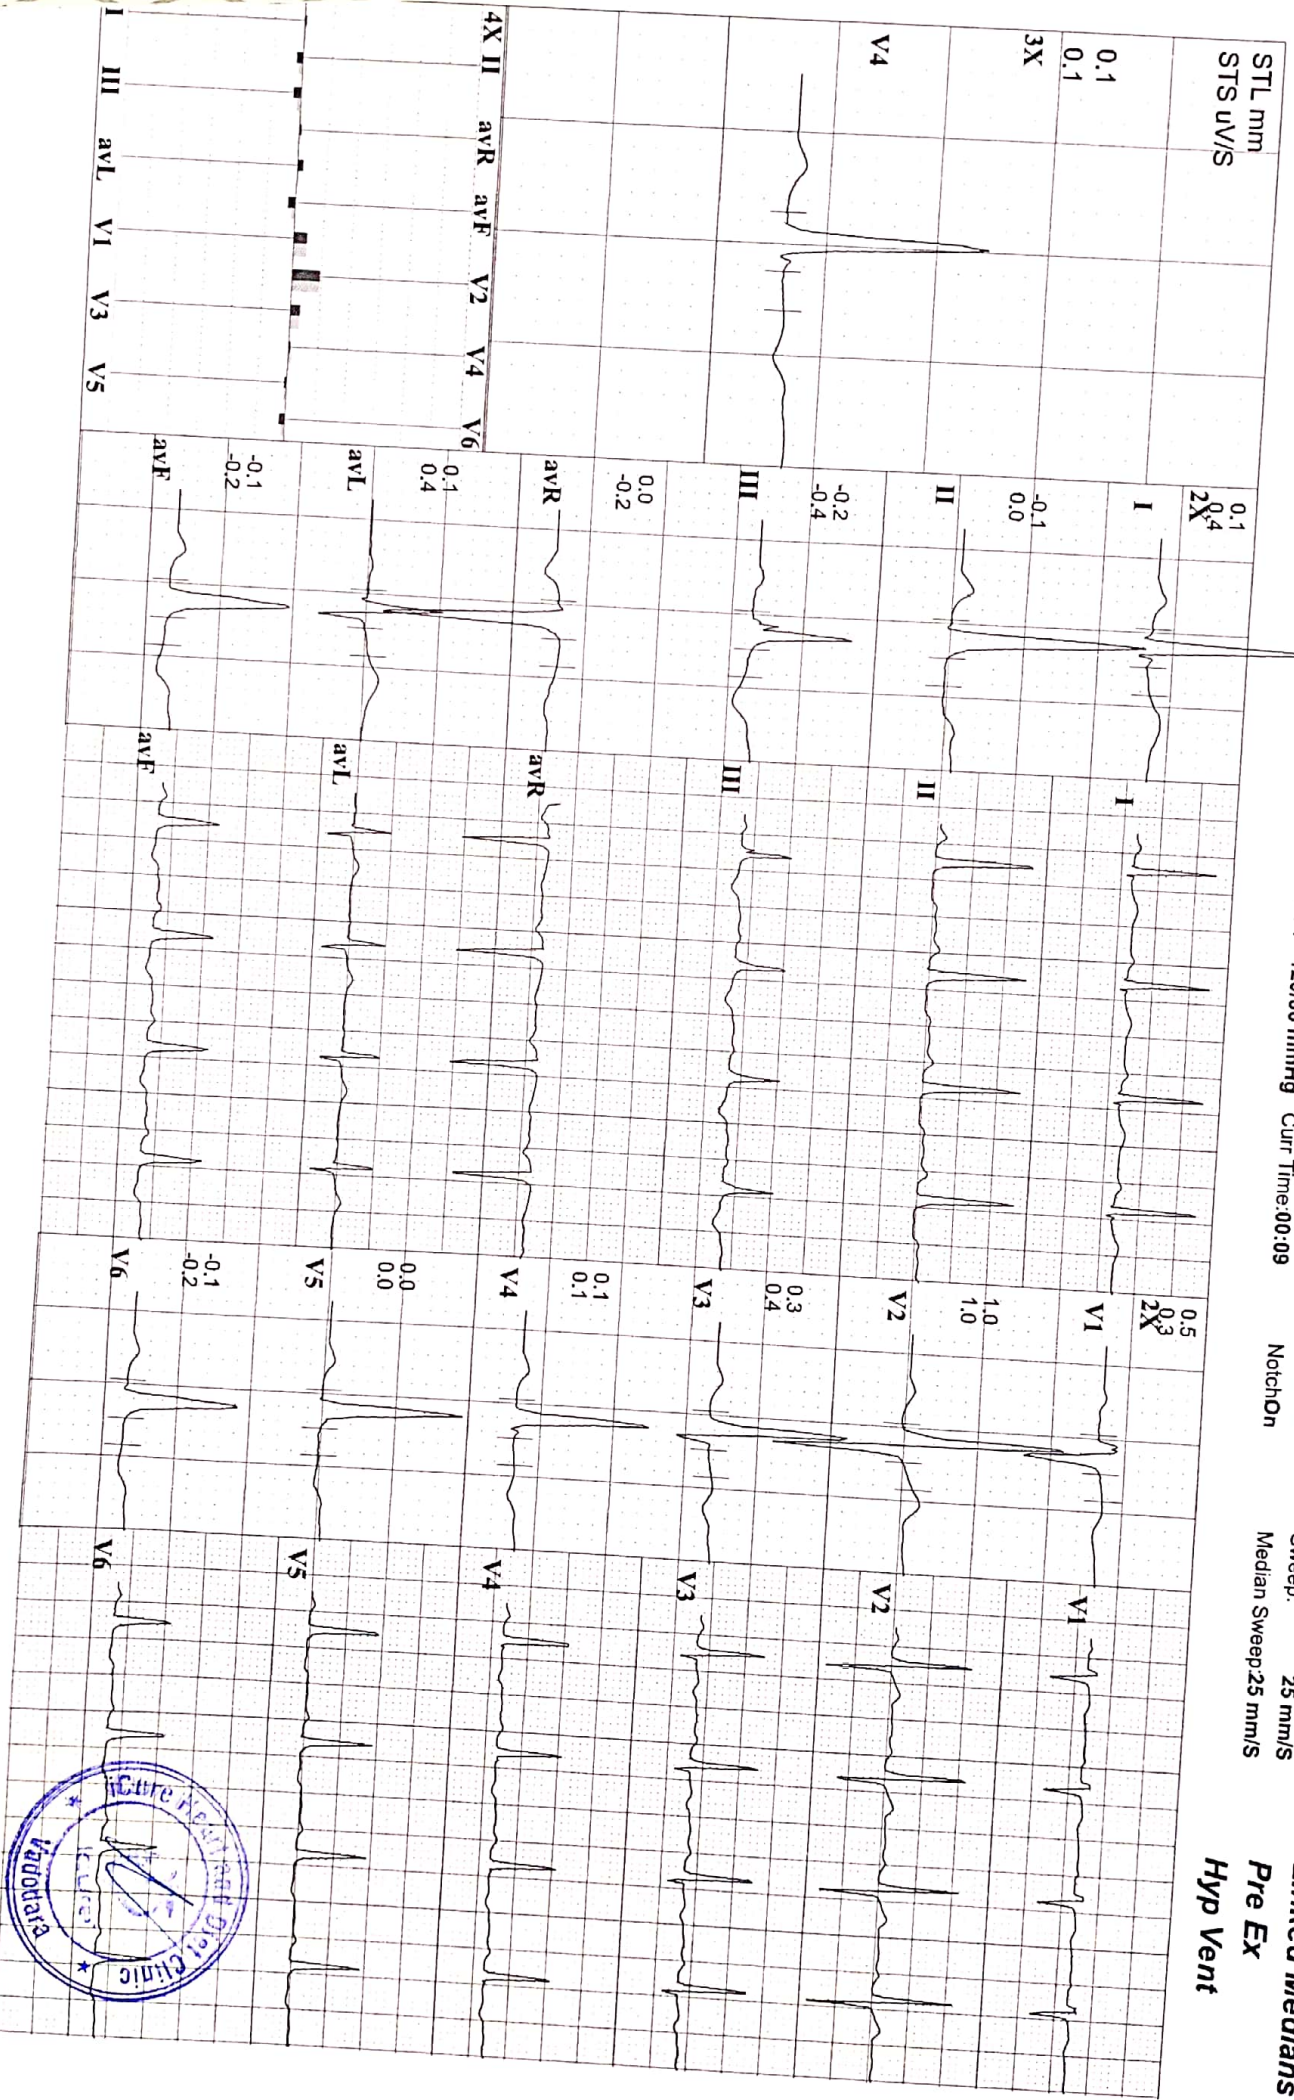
STL mm
STS uV/S
0.1
0.1
3X
V4

Curr Time:00:09
NotchOn
Median Sweep:25 mm/S
25 mm/S
Pre Ex
Hyp Vent

4X II avR avF V2 V4 V6
I III avL V1 V3 V5

0.1
0.4
2X
I
-0.1
0.0
II
-0.2
-0.4
III
0.0
-0.2
avR
0.1
0.4
avL
-0.1
-0.2
avF

I
II
III
avR
avL
avF

0.5
0.3
2X
V1
1.0
1.0
V2
0.3
0.4
V3
0.1
0.1
V4
0.0
0.0
V5
-0.1
-0.2
V6

V1
V2
V3
V4
V5
V6

iCure Heart and Diet Clinic
Vadodara